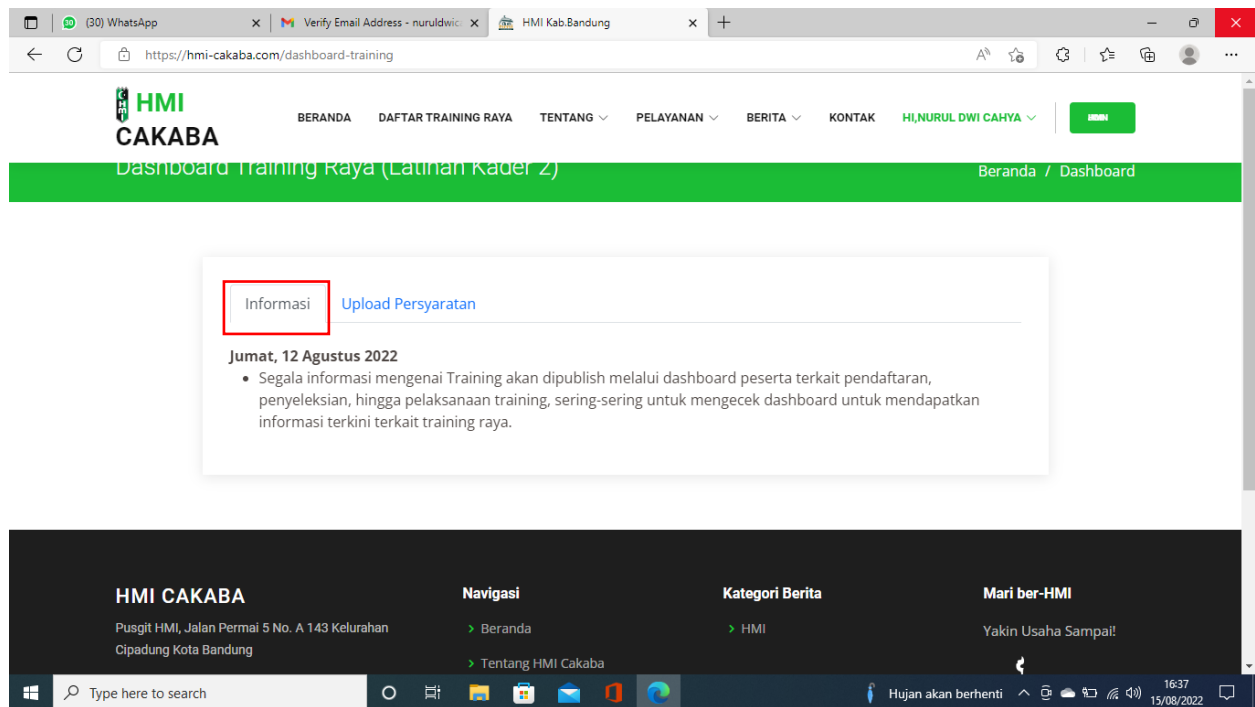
(30) WhatsApp
Verify Email Address - nuruldwic
HMI Kab.Bandung
https://hmi-cakaba.com/dashboard-training

HMI CAKABA
BERANDA DAFTAR TRAINING RAYA TENTANG PELAYANAN BERITA KONTAK HI,NURUL DWI CAHYA
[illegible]

Dashboard Training Raya (Latihan Kader 2)
Beranda / Dashboard

Informasi Upload Persyaratan

Jumat, 12 Agustus 2022
• Segala informasi mengenai Training akan dipublish melalui dashboard peserta terkait pendaftaran, penyeleksian, hingga pelaksanaan training, sering-sering untuk mengecek dashboard untuk mendapatkan informasi terkini terkait training raya.

HMI CAKABA
Pusgit HMI, Jalan Permai 5 No. A 143 Kelurahan Cipadung Kota Bandung

Navigasi
> Beranda
> Tentang HMI Cakaba

Kategori Berita
> HMI

Mari ber-HMI
Yakin Usaha Sampai!

Type here to search
Hujan akan berhenti
16:37
15/08/2022